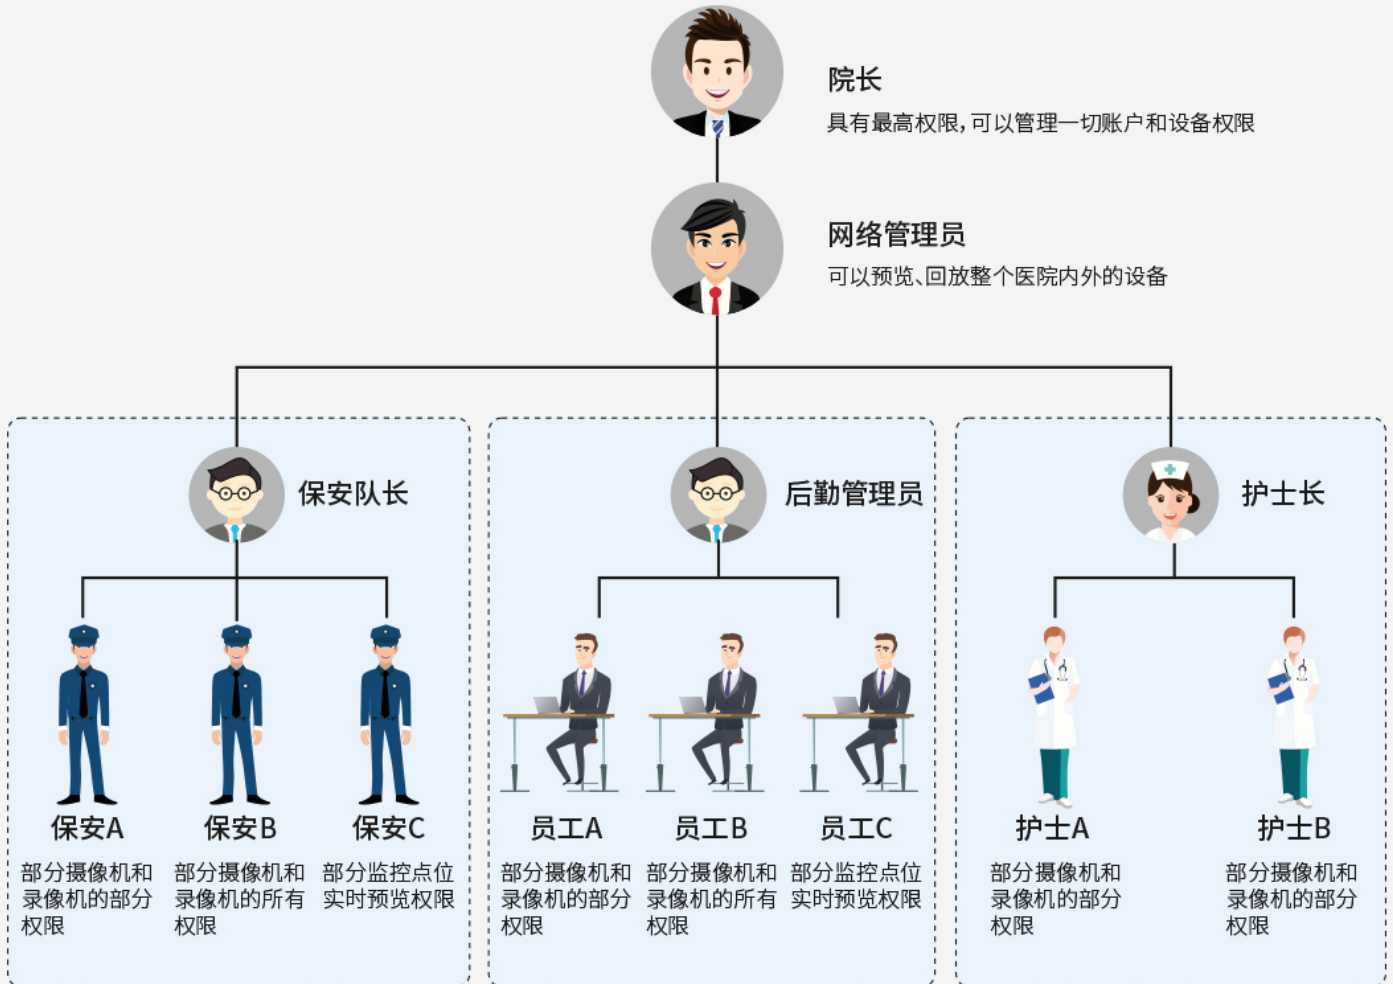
院长
具有最高权限，可以管理一切账户和设备权限

网络管理员
可以预览、回放整个医院内外的设备

保安队长

保安A
部分摄像机和录像机的部分权限

保安B
部分摄像机和录像机的所有权限

保安C
部分监控点位实时预览权限

后勤管理员

员工A
部分摄像机和录像机的部分权限

员工B
部分摄像机和录像机的所有权限

员工C
部分监控点位实时预览权限

护士长

护士A
部分摄像机和录像机的部分权限

护士B
部分摄像机和录像机的部分权限